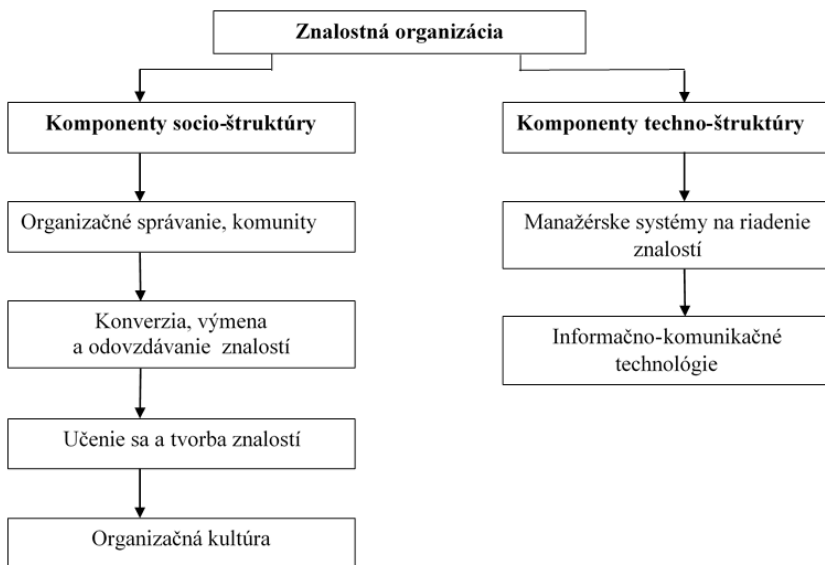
Znalostná organizácia

Komponenty socio-štruktúry

Organizačné správanie, komunity

Konverzia, výmena a odovzdávanie znalostí

Učenie sa a tvorba znalostí

Organizačná kultúra

Komponenty techno-štruktúry

Manažérske systémy na riadenie znalostí

Informačno-komunikačné technológie